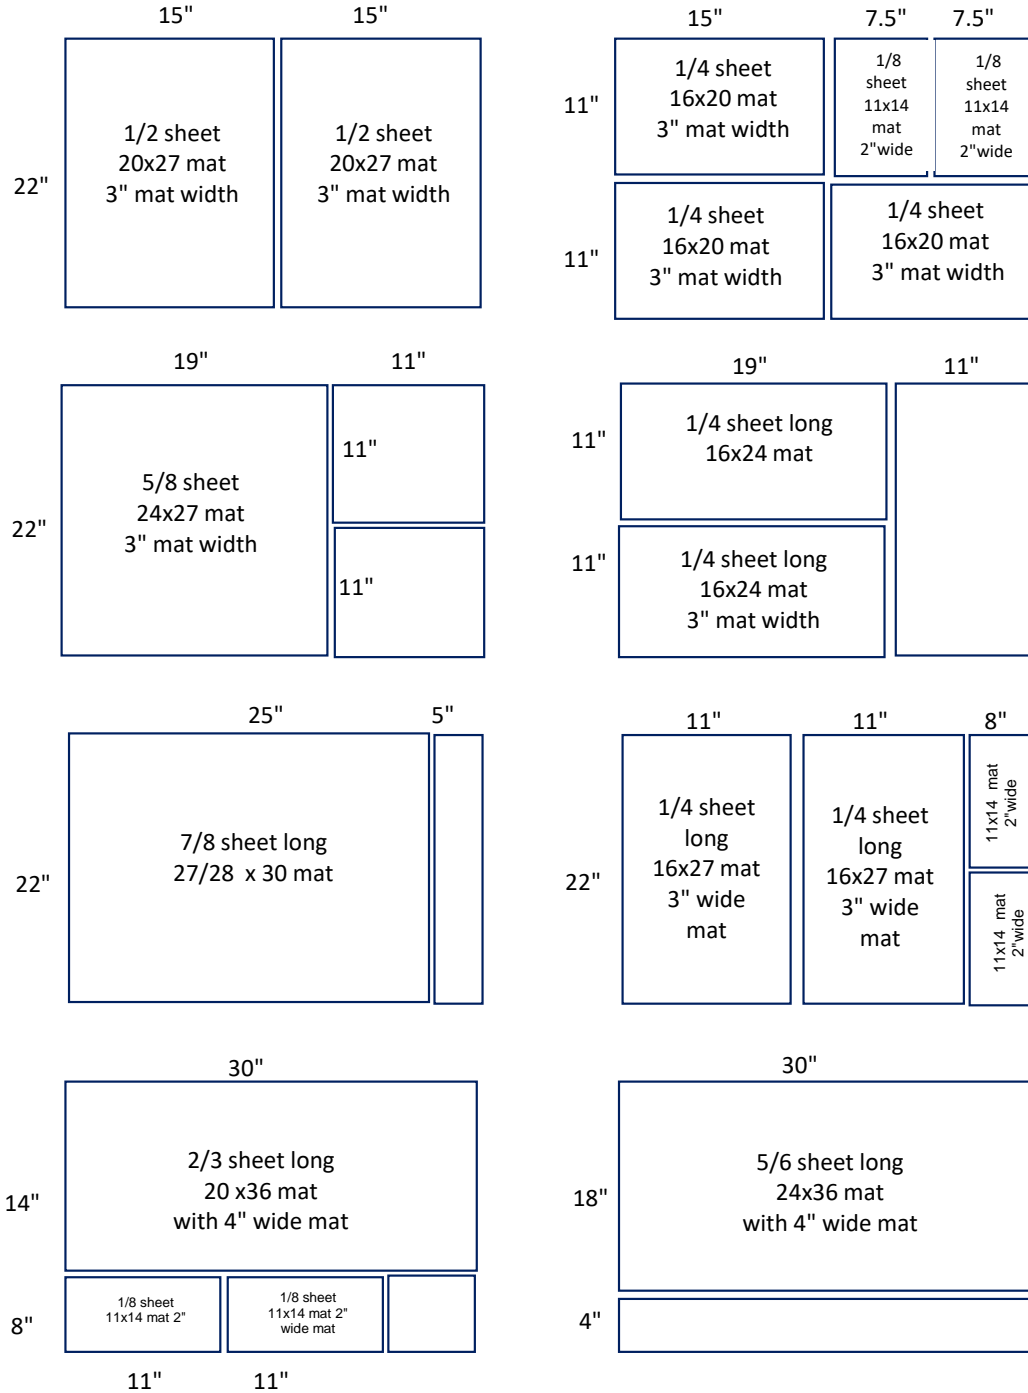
15" 15"

22"

1/2 sheet
20x27 mat
3" mat width

1/2 sheet
20x27 mat
3" mat width

15" 7.5" 7.5"

11"

1/4 sheet
16x20 mat
3" mat width

1/8 sheet 11x14 mat 2"wide

1/8 sheet 11x14 mat 2"wide

11"

1/4 sheet
16x20 mat
3" mat width

1/4 sheet
16x20 mat
3" mat width

19" 11"

22"

5/8 sheet
24x27 mat
3" mat width

11"

11"

19" 11"

11"

1/4 sheet long
16x24 mat

11"

1/4 sheet long
16x24 mat
3" mat width

25" 5"

22"

7/8 sheet long
27/28 x 30 mat

11" 11" 8"

22"

1/4 sheet
long
16x27 mat
3" wide
mat

1/4 sheet
long
16x27 mat
3" wide
mat

11x14 mat 2"wide

11x14 mat 2"wide

30"

14"

2/3 sheet long
20 x36 mat
with 4" wide mat

8"

1/8 sheet 11x14 mat 2"

1/8 sheet 11x14 mat 2" wide mat

11" 11"

30"

18"

5/6 sheet long
24x36 mat
with 4" wide mat

4"